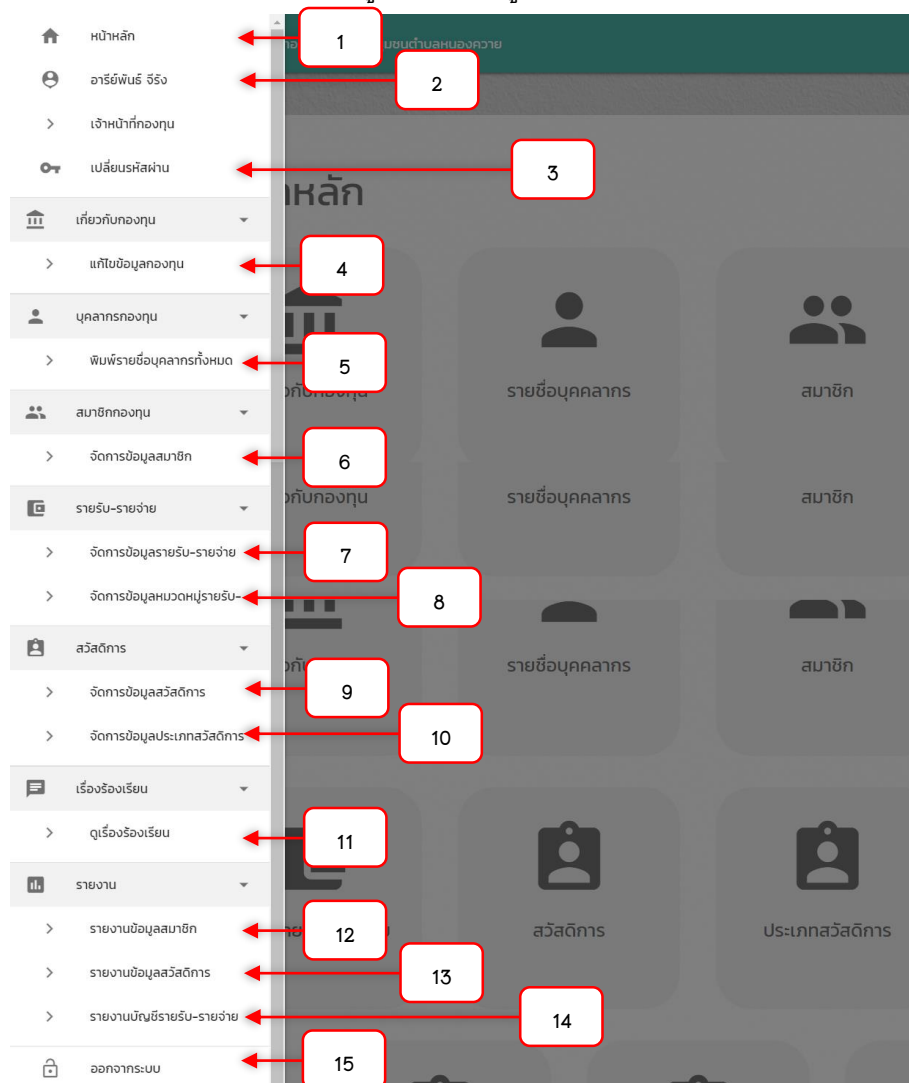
หน้าหลัก
1
อารีย์พันธ์ จีรัง
2
เจ้าหน้าที่กองทุน
เปลี่ยนรหัสผ่าน
3
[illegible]มชนตำบลหนองควาย
หลัก
เกี่ยวกับกองทุน
แก้ไขข้อมูลกองทุน
4
บุคลากรกองทุน
พิมพ์รายชื่อบุคลากรทั้งหมด
5
กับกองทุน
รายชื่อบุคคลากร
สมาชิก
สมาชิกกองทุน
จัดการข้อมูลสมาชิก
6
กับกองทุน
รายชื่อบุคคลากร
สมาชิก
รายรับ-รายจ่าย
จัดการข้อมูลรายรับ-รายจ่าย
7
จัดการข้อมูลหมวดหมู่รายรับ-
8
สวัสดิการ
จัดการข้อมูลสวัสดิการ
9
กับ
รายชื่อบุคคลากร
สมาชิก
จัดการข้อมูลประเภทสวัสดิการ
10
เรื่องร้องเรียน
ดูเรื่องร้องเรียน
11
รายงาน
รายงานข้อมูลสมาชิก
12
สวัสดิการ
ประเภทสวัสดิการ
รายงานข้อมูลสวัสดิการ
13
รายงานบัญชีรายรับ-รายจ่าย
14
ออกจากระบบ
15